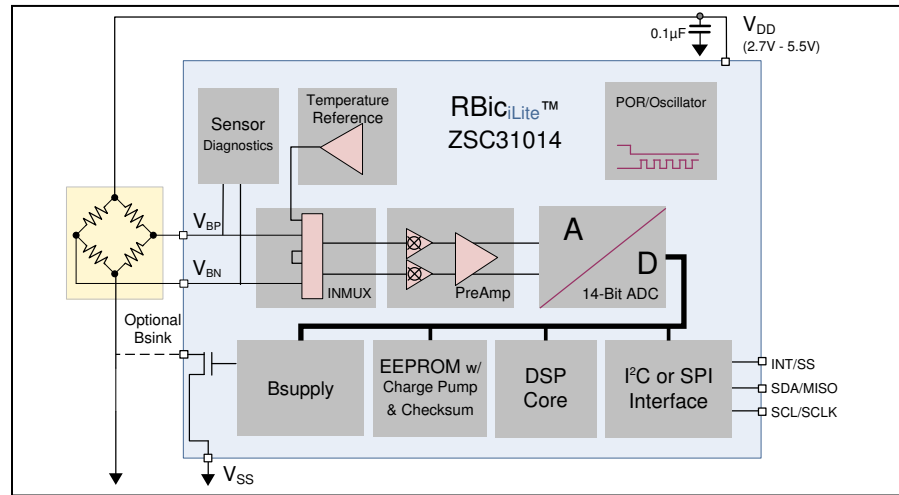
$V_{DD}$
(2.7V - 5.5V)

0.1µF

RBic$_{iLite}$™
ZSC31014

POR/Oscillator

Sensor Diagnostics

Temperature Reference

$V_{BP}$

$V_{BN}$

INMUX

PreAmp

A

D

14-Bit ADC

Optional Bsink

Bsupply

EEPROM w/ Charge Pump & Checksum

DSP Core

I$^2$C or SPI Interface

INT/SS

SDA/MISO

SCL/SCLK

$V_{SS}$